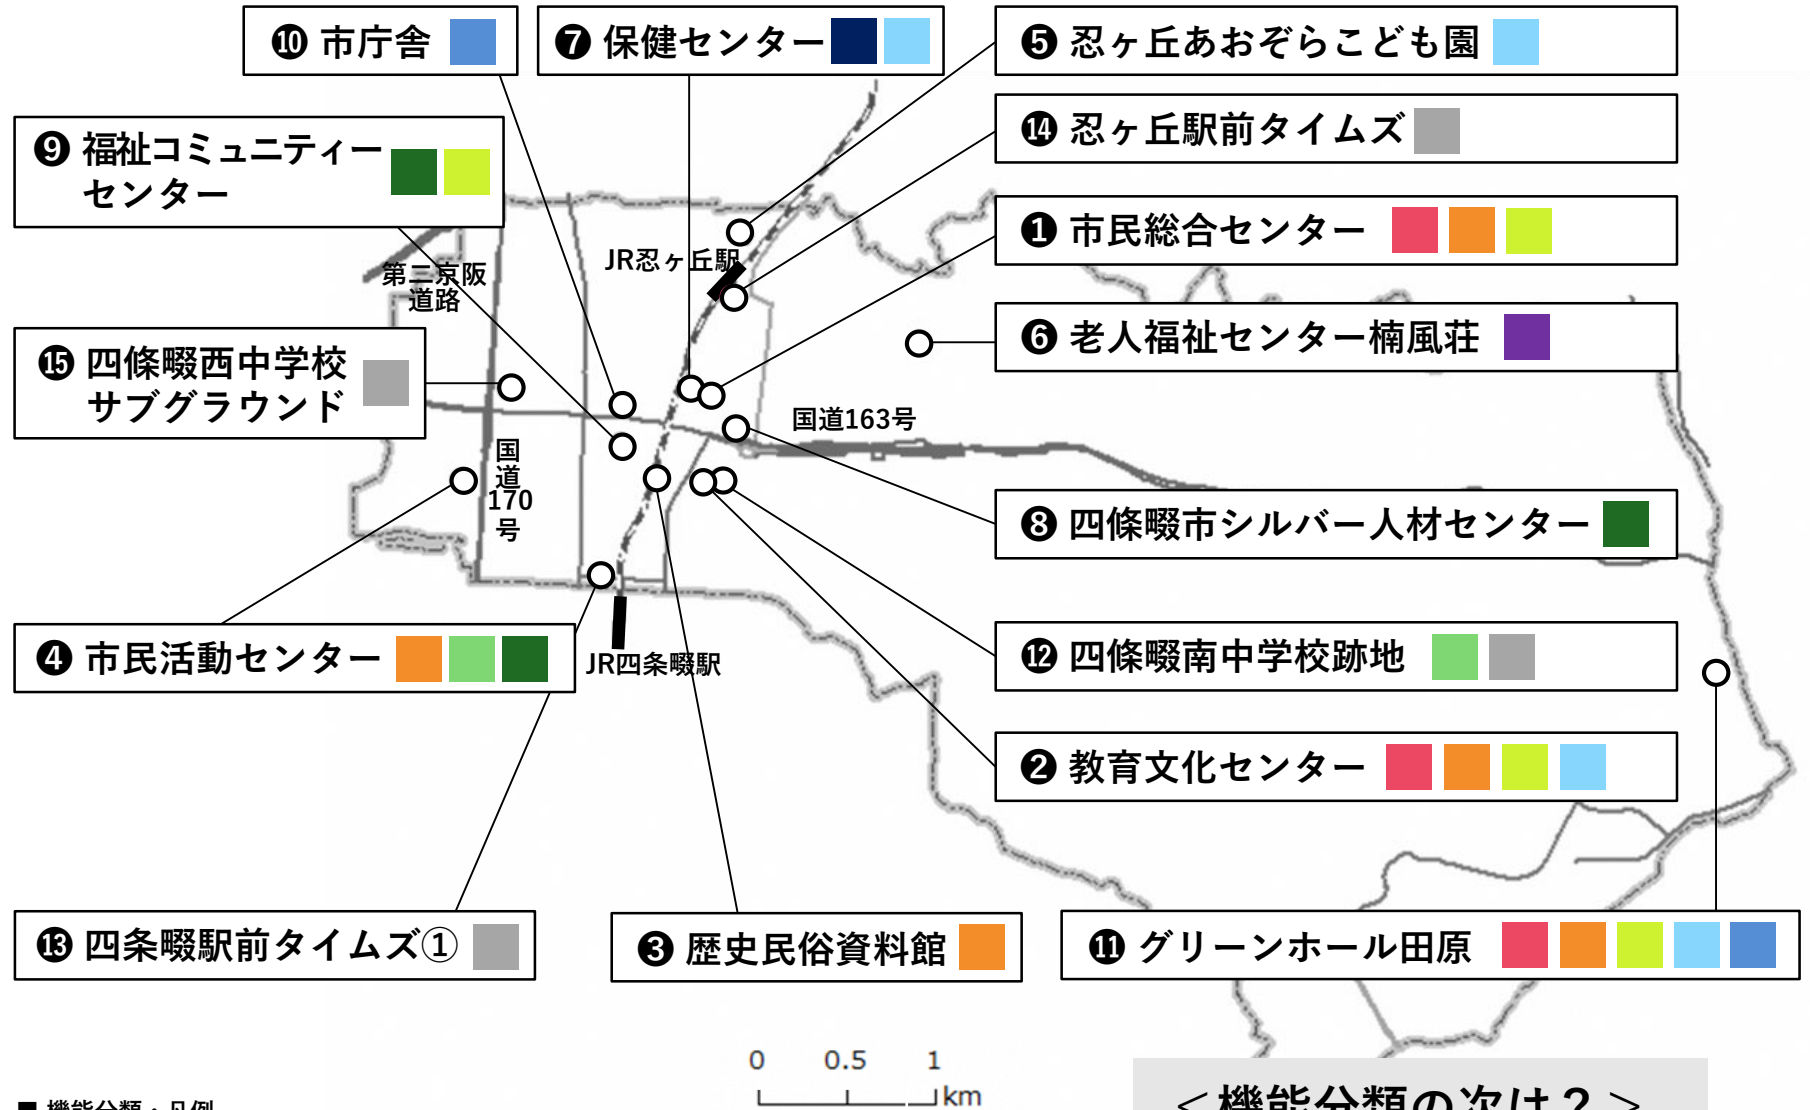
❿ 市庁舎

❼ 保健センター

❺ 忍ヶ丘あおぞらこども園

⓮ 忍ヶ丘駅前タイムズ

❾ 福祉コミュニティーセンター

❶ 市民総合センター

❻ 老人福祉センター楠風荘

⓯ 四條畷西中学校サブグラウンド

❽ 四條畷市シルバー人材センター

❹ 市民活動センター

⓬ 四條畷南中学校跡地

❷ 教育文化センター

⓭ 四条畷駅前タイムズ①

❸ 歴史民俗資料館

⓫ グリーンホール田原

JR忍ヶ丘駅

第二京阪道路

国道163号

国道170号

JR四条畷駅

0 0.5 1 km

■ 機能分類・凡例

＜機能分類の次は？＞